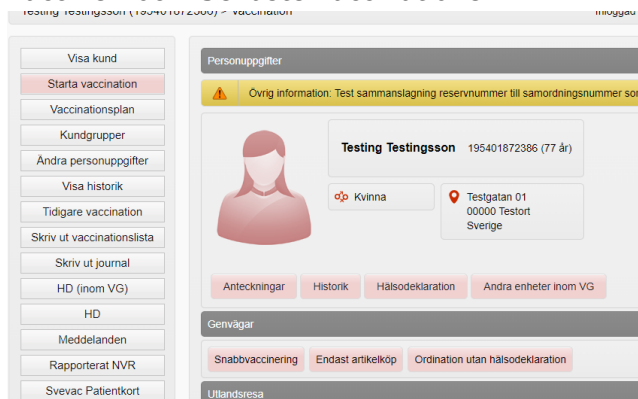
Testing Testingsson (195401872386) > Vaccination

Inloggad

Visa kund
Starta vaccination
Vaccinationsplan
Kundgrupper
Ändra personuppgifter
Visa historik
Tidigare vaccination
Skriv ut vaccinationslista
Skriv ut journal
HD (inom VG)
HD
Meddelanden
Rapporterat NVR
Svevac Patientkort

Personuppgifter

Övrig information: Test sammanslagning reservnummer till samordningsnummer so

Testing Testingsson 195401872386 (77 år)

Kvinna

Testgatan 01
00000 Testort
Sverige

Anteckningar
Historik
Hälsodeklaration
Andra enheter inom VG

Genvägar

Snabbvaccinering
Endast artikelköp
Ordination utan hälsodeklaration

Utlandsresa